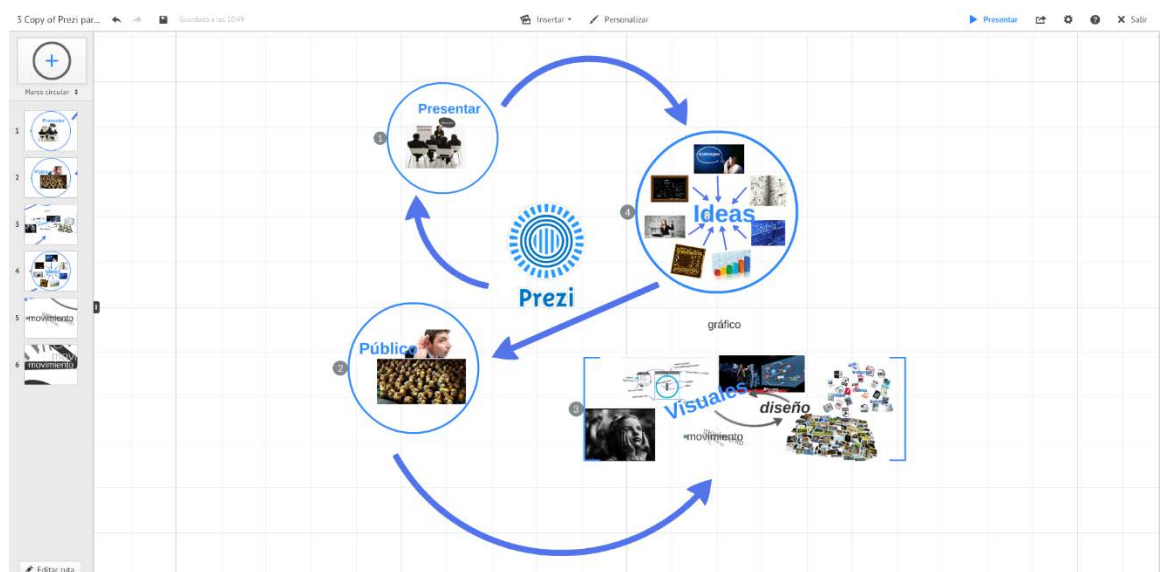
3 Copy of Prezi par... Guardado a las 10:49

Insertar Personalizar

Presentar Salir

Marco circular

1 Presentar

2 Público

3

4 Ideas

5 movimiento

6 movimiento

Editar ruta

1 Presentar

4 Ideas

Prezi

gráfico

2 Público

3 Visuales diseño movimiento